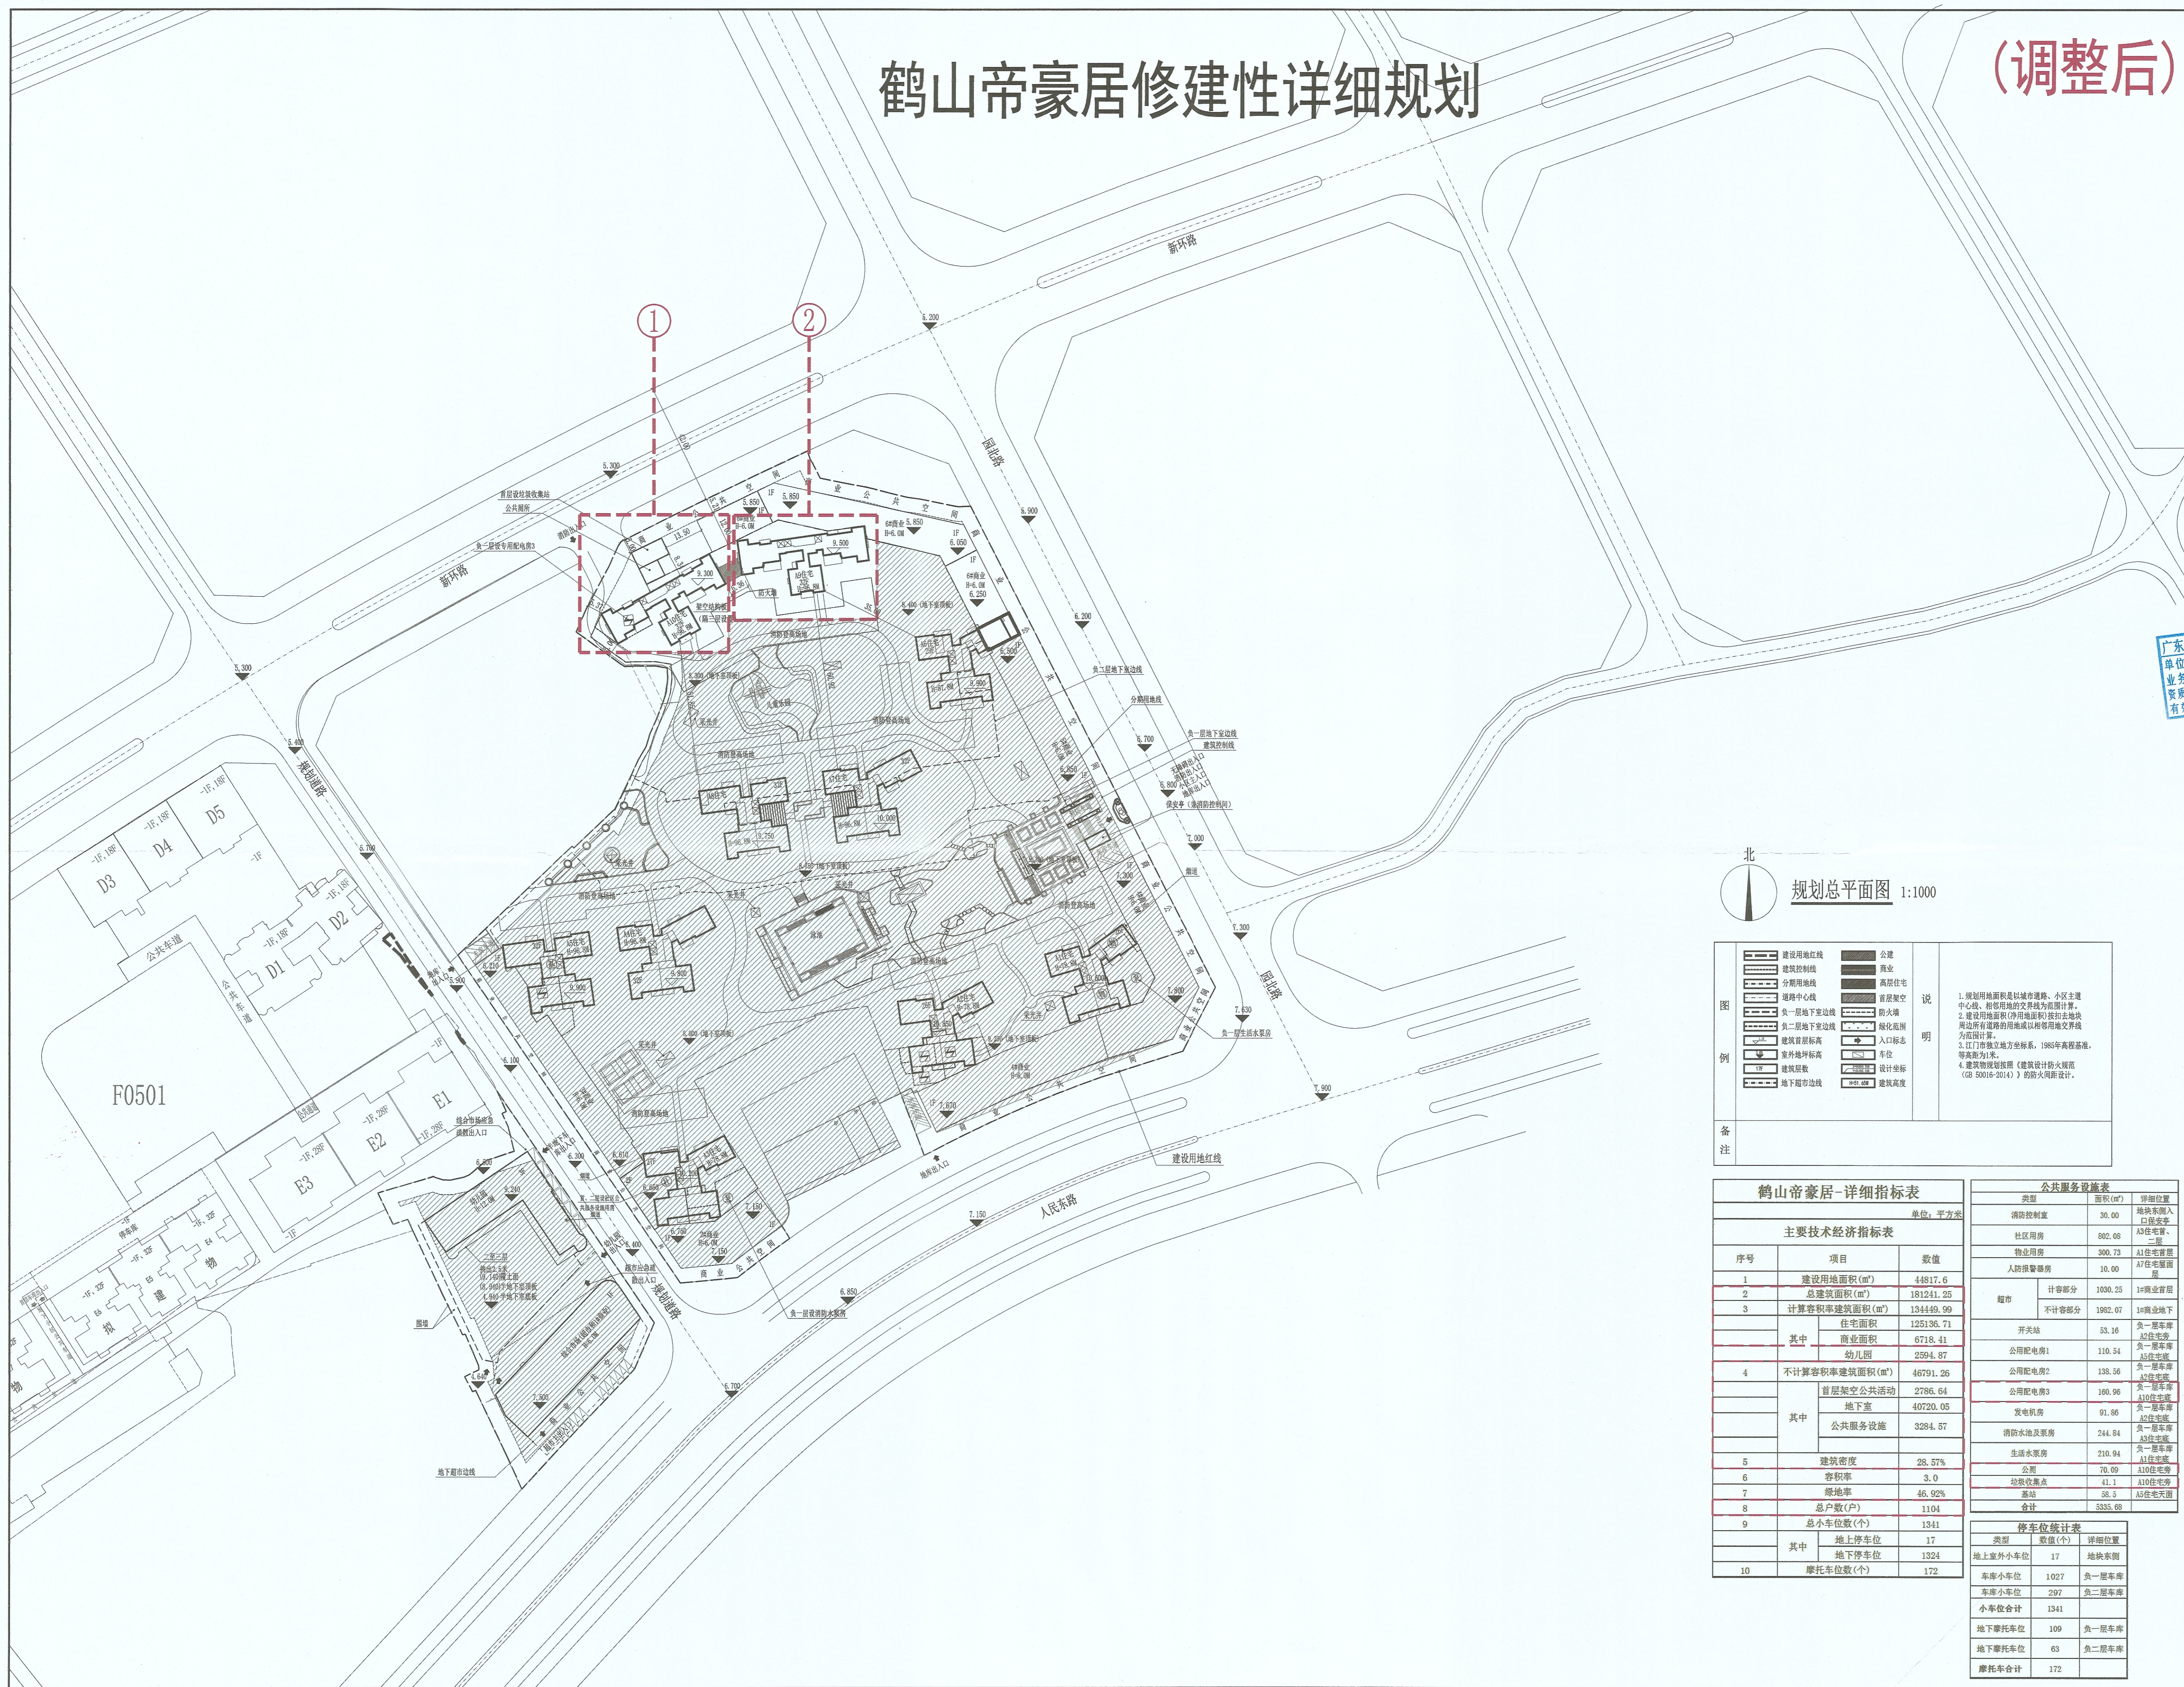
鹤山帝豪居修建性详细规划

（调整后）

①
②

新环路
新环路
园北路
园北路
人民东路
F0501
D3
D4
D5
D1
D2
E1
E2
E3

北
规划总平面图 1:1000

鹤山帝豪居-详细指标表
单位：平方米
主要技术经济指标表

| 序号 | 项目 | | 数值 |
|---|---|---|---|
| 1 | 建设用地面积(㎡) | | 44817.6 |
| 2 | 总建筑面积(㎡) | | 181241.25 |
| 3 | 计算容积率建筑面积(㎡) | | 134449.99 |
| | 其中 | 住宅面积 | 125136.71 |
| | | 商业面积 | 6718.41 |
| | | 幼儿园 | 2594.87 |
| 4 | 不计算容积率建筑面积(㎡) | | 46791.26 |
| | 其中 | 首层架空公共活动 | 2786.64 |
| | | 地下室 | 40720.05 |
| | | 公共服务设施 | 3284.57 |
| 5 | 建筑密度 | | 28.57% |
| 6 | 容积率 | | 3.0 |
| 7 | 绿地率 | | 46.92% |
| 8 | 总户数(户) | | 1104 |
| 9 | 总小车位数(个) | | 1341 |
| | 其中 | 地上停车位 | 17 |
| | | 地下停车位 | 1324 |
| 10 | 摩托车位数(个) | | 172 |

公共服务设施表

| 类型 | | 面积(㎡) | 详细位置 |
|---|---|---|---|
| 消防控制室 | | 30.00 | 地块东侧入口保安亭 |
| 社区用房 | | 802.08 | A3住宅首、二层 |
| 物业用房 | | 300.73 | A1住宅首层 |
| 人防报警器房 | | 10.00 | A7住宅屋面层 |
| 超市 | 计容部分 | 1030.25 | 1#商业首层 |
| | 不计容部分 | 1982.07 | 1#商业地下 |
| 开关站 | | 53.16 | 负一层车库A2住宅旁 |
| 公司配电房1 | | 110.54 | 负一层车库A5住宅旁 |
| 公司配电房2 | | 138.56 | 负一层车库A2住宅旁 |
| 公司配电房3 | | 160.96 | 负一层车库A10住宅旁 |
| 发电机房 | | 91.86 | 负一层车库A2住宅旁 |
| 消防水池及泵房 | | 244.84 | 负一层车库A3住宅旁 |
| 生活水泵房 | | 210.94 | 负一层车库A1住宅旁 |
| 公厕 | | 70.09 | A10住宅旁 |
| 垃圾收集点 | | 41.1 | A10住宅旁 |
| 基站 | | 58.5 | A5住宅天面 |
| 合计 | | 3335.68 | |

停车位统计表

| 类型 | 数值(个) | 详细位置 |
|---|---|---|
| 地上室外小车位 | 17 | 地块东侧 |
| 车库小车位 | 1027 | 负一层车库 |
| 车库小车位 | 297 | 负二层车库 |
| 小车位合计 | 1341 | |
| 地下摩托车位 | 109 | 负一层车库 |
| 地下摩托车位 | 63 | 负二层车库 |
| 摩托车合计 | 172 | |

图例
建设用地红线 公建
建筑控制线 商业
分期用地线 高层住宅
道路中心线 首层架空
负一层地下室边线 防火墙
负二层地下室边线 绿化范围
建筑首层标高 入口标志
室外地坪标高 车位
建筑层数 设计坐标
地下超市边线 建筑高度

说明
1.规划用地面积是以城市道路、小区主道中心线、邻宅用地的交界线为范围计算。
2.建设用地面积(净用地面积)按扣去地块周边所有道路的用地或以相邻用地交界线为范围计算。
3.江门市独立地方坐标系，1985年高程基准，等高距为1米。
4.建筑物按规范按照《建筑设计防火规范（GB 50016-2014）》的防火间距设计。

备注

建设用地红线
地下超市边线
负一层设消防水池
负一层车库出入口
广东 单位 业务 资质 有